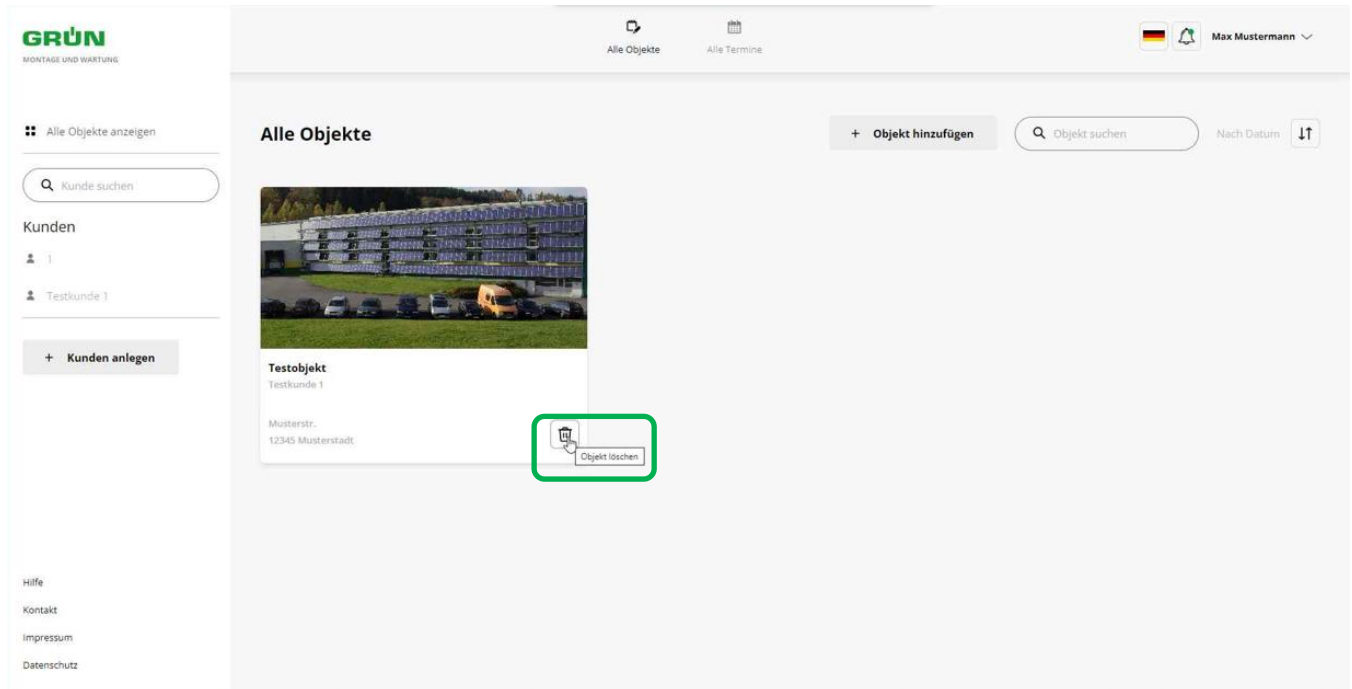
GRÜN
MONTAGE UND WARTUNG

Alle Objekte
Alle Termine

Max Mustermann

Alle Objekte anzeigen

Kunde suchen

Kunden

1

Testkunde 1

+ Kunden anlegen

Alle Objekte

+ Objekt hinzufügen

Objekt suchen

Nach Datum

Testobjekt
Testkunde 1

Musterstr.
12345 Musterstadt

Objekt löschen

Hilfe

Kontakt

Impressum

Datenschutz